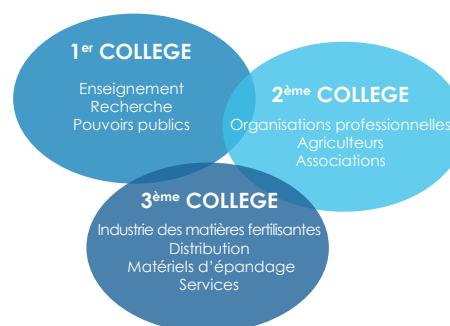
1$^{er}$ COLLEGE

Enseignement
Recherche
Pouvoirs publics

2$^{ème}$ COLLEGE

Organisations professionnelles
Agriculteurs
Associations

3$^{ème}$ COLLEGE

Industrie des matières fertilisantes
Distribution
Matériels d'épandage
Services